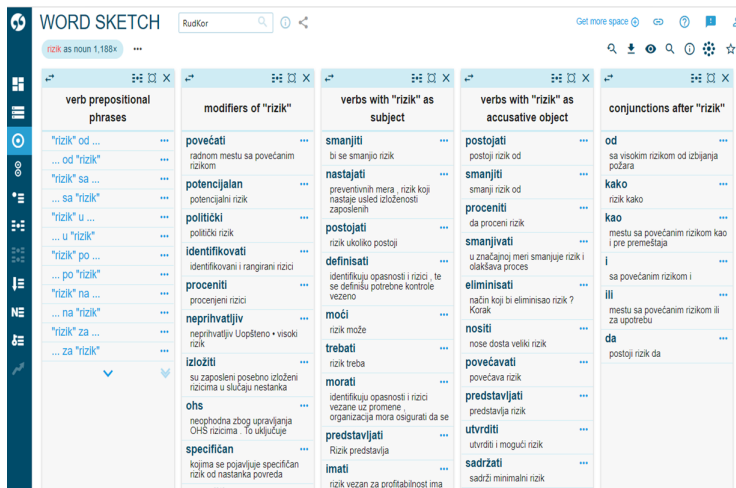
WORD SKETCH RudKor

Get more space

rizik as noun 1,188× •••

verb prepositional phrases

"rizik" od ...
... od "rizik"
"rizik" sa ...
... sa "rizik"
"rizik" u ...
... u "rizik"
"rizik" po ...
... po "rizik"
"rizik" na ...
... na "rizik"
"rizik" za ...
... za "rizik"

modifiers of "rizik"

povećati
radnom mestu sa povećanim rizikom
potencijalan
potencijalni rizik
politički
politički rizik
identifikovati
identifikovani i rangirani rizici
proceniti
procenjeni rizici
neprihvatljiv
neprihvatljiv Uopšteno • visoki rizik
izložiti
su zaposleni posebno izloženi rizicima u slučaju nestanka
ohs
neophodna zbog upravljanja OHS rizicima . To uključuje
specifičan
kojima se pojavljuje specifičan rizik od nastanka povreda

verbs with "rizik" as subject

smanjiti
bi se smanjio rizik
nastajati
preventivnih mera , rizik koji nastaje usled izloženosti zaposlenih
postojati
rizik ukoliko postoji
definisati
identifikuju opasnosti i rizici , te se definišu potrebne kontrole vezeno
moći
rizik može
trebati
rizik treba
morati
identifikuju opasnosti i rizici vezane uz promene , organizacija mora osigurati da se
predstavljati
Rizik predstavlja
imati
rizik vezan za profitabilnost ima

verbs with "rizik" as accusative object

postojati
postoji rizik od
smanjiti
smanji rizik od
proceniti
da proceni rizik
smanjivati
u značajnoj meri smanjuje rizik i olakšava proces
eliminisati
način koji bi eliminisao rizik ? Korak
nositi
nose dosta veliki rizik
povećavati
povećava rizik
predstavljati
predstavlja rizik
utvrditi
utvrditi i mogući rizik
sadržati
sadrži minimalni rizik

conjunctions after "rizik"

od
sa visokim rizikom od izbijanja požara
kako
rizik kako
kao
mestu sa povećanim rizikom kao i pre premeštaja
i
sa povećanim rizikom i
ili
mestu sa povećanim rizikom ili za upotrebu
da
postoji rizik da